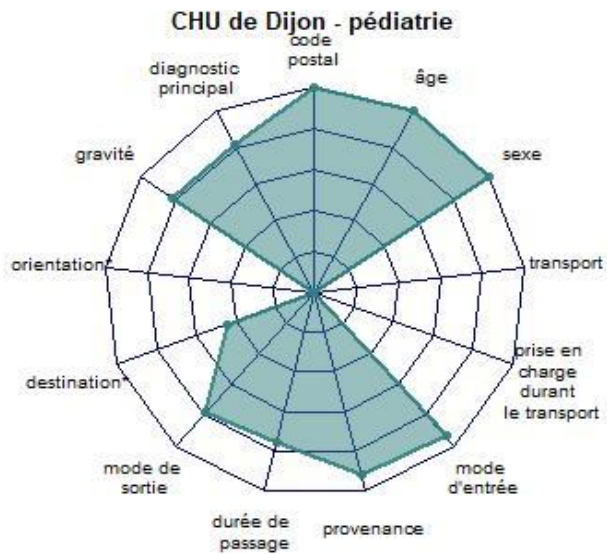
CHU de Dijon - pédiatrie

code postal

âge

sexe

transport

prise en charge durant le transport

mode d'entrée

provenance

durée de passage

mode de sortie

destination*

orientation*

gravité

diagnostic principal